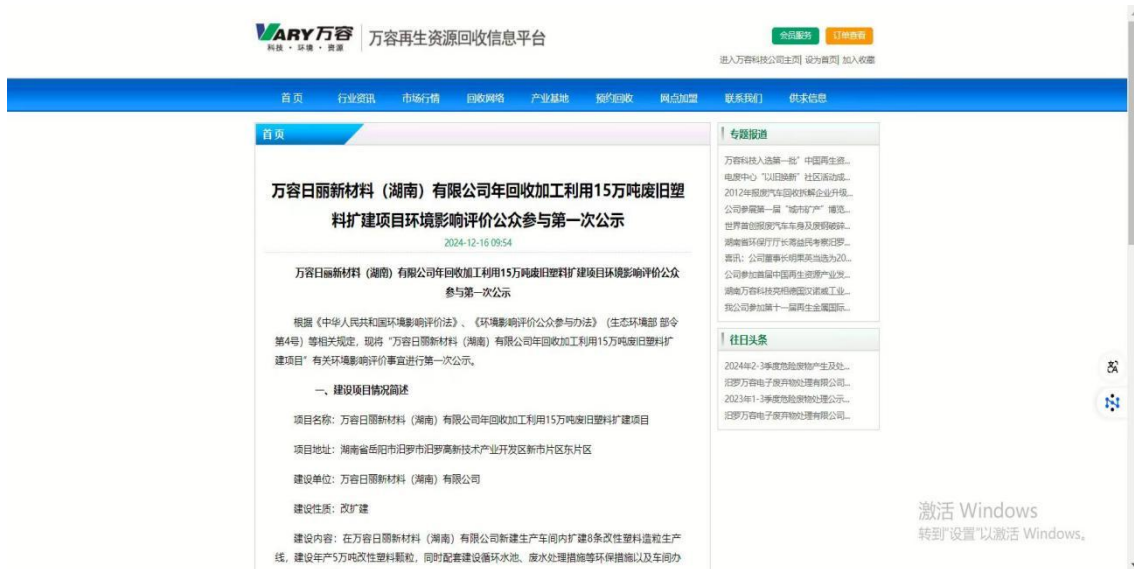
VARY万容
科技 · 环境 · 资源
万容再生资源回收信息平台

会员服务 订单查看
进入万容科技公司主页 | 设为首页 | 加入收藏

首页 行业资讯 市场行情 回收网络 产业基地 预约回收 网点加盟 联系我们 供求信息

首页

万容日丽新材料（湖南）有限公司年回收加工利用15万吨废旧塑料扩建项目环境影响评价公众参与第一次公示

2024-12-16 09:54

万容日丽新材料（湖南）有限公司年回收加工利用15万吨废旧塑料扩建项目环境影响评价公众参与第一次公示

根据《中华人民共和国环境影响评价法》、《环境影响评价公众参与办法》（生态环境部 部令第4号）等相关规定，现将"万容日丽新材料（湖南）有限公司年回收加工利用15万吨废旧塑料扩建项目"有关环境影响评价事宜进行第一次公示。

一、建设项目情况简述

项目名称：万容日丽新材料（湖南）有限公司年回收加工利用15万吨废旧塑料扩建项目

项目地址：湖南省岳阳市汨罗市汨罗高新技术产业开发区新市片区东片区

建设单位：万容日丽新材料（湖南）有限公司

建设性质：改扩建

建设内容：在万容日丽新材料（湖南）有限公司新建生产车间内扩建8条改性塑料造粒生产线，建设年产5万吨改性塑料颗粒，同时配套建设循环水池、废水处理措施等环保措施以及车间办

专题报道
万容科技入选第一批"中国再生资...
电废中心"以旧换新"社区活动成...
2012年报废汽车回收拆解企业升级...
公司参展第一届"城市矿产"博览...
世界首创报废汽车车身及废钢破碎...
湖南省环保厅厅长高益民考察汨罗...
喜讯：公司董事长明果英当选为20...
公司参加首届中国再生资源产业发...
湖南万容科技亮相德国汉诺威工业...
我公司参加第十一届再生金属国际...

往日头条
2024年2-3季度危险废物产生及处...
汨罗万容电子废弃物处理有限公司...
2023年1-3季度危险废物处理公示...
汨罗万容电子废弃物处理有限公司...

激活 Windows
转到"设置"以激活 Windows。